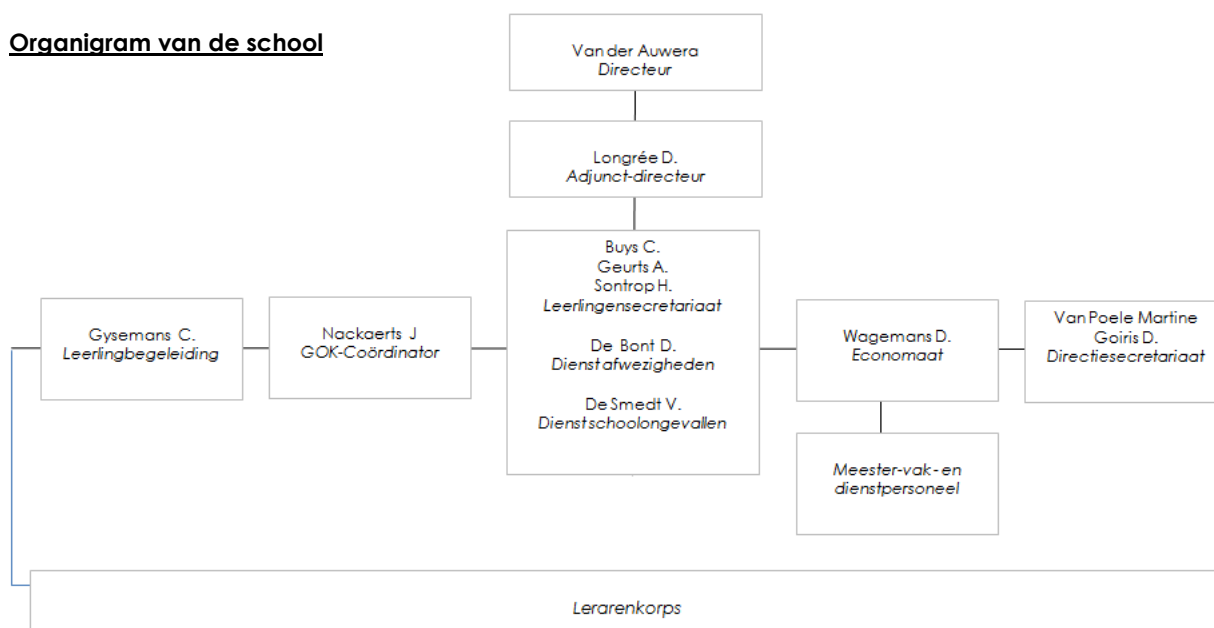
Organigram van de school

Van der Auwera
Directeur

Longrée D.
Adjunct-directeur

Gysemans C.
Leerlingbegeleiding

Nackaerts J
GOK-Coördinator

Buys C.
Geurts A.
Sontrop H.
Leerlingensecretariaat

De Bont D.
Dienstafwezigheden

De Smedt V.
Dienstschoolongevallen

Wagemans D.
Economaat

Van Poele Martine
Goiris D.
Directiesecretariaat

Meester-vak- en dienstpersoneel

Lerarenkorps